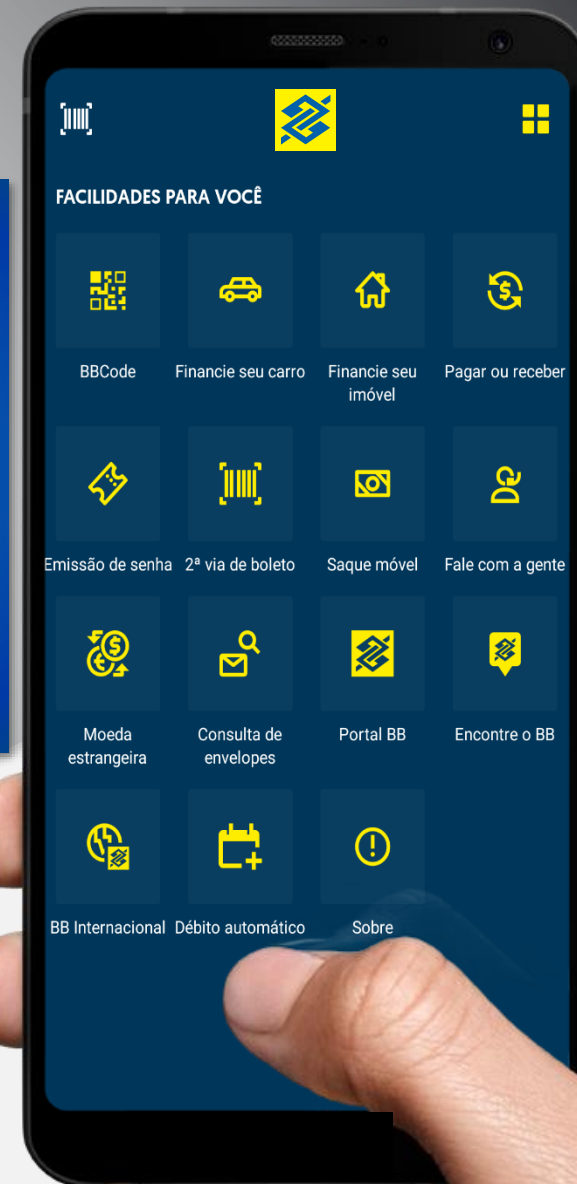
FACILIDADES PARA VOCÊ

BBCode

Financie seu carro

Financie seu imóvel

Pagar ou receber

Emissão de senha

2ª via de boleto

Saque móvel

Fale com a gente

Moeda estrangeira

Consulta de envelopes

Portal BB

Encontre o BB

BB Internacional

Débito automático

Sobre